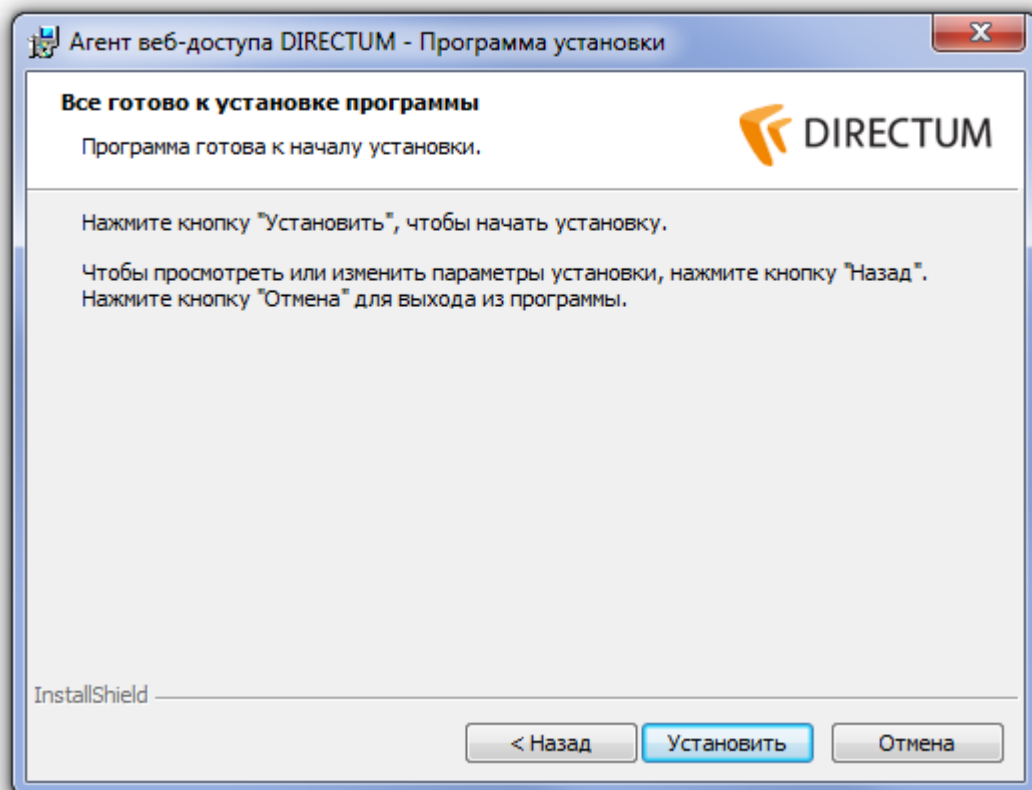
Агент веб-доступа DIRECTUM - Программа установки

Все готово к установке программы

Программа готова к началу установки.

DIRECTUM

Нажмите кнопку "Установить", чтобы начать установку.

Чтобы просмотреть или изменить параметры установки, нажмите кнопку "Назад". Нажмите кнопку "Отмена" для выхода из программы.

InstallShield

< Назад
Установить
Отмена